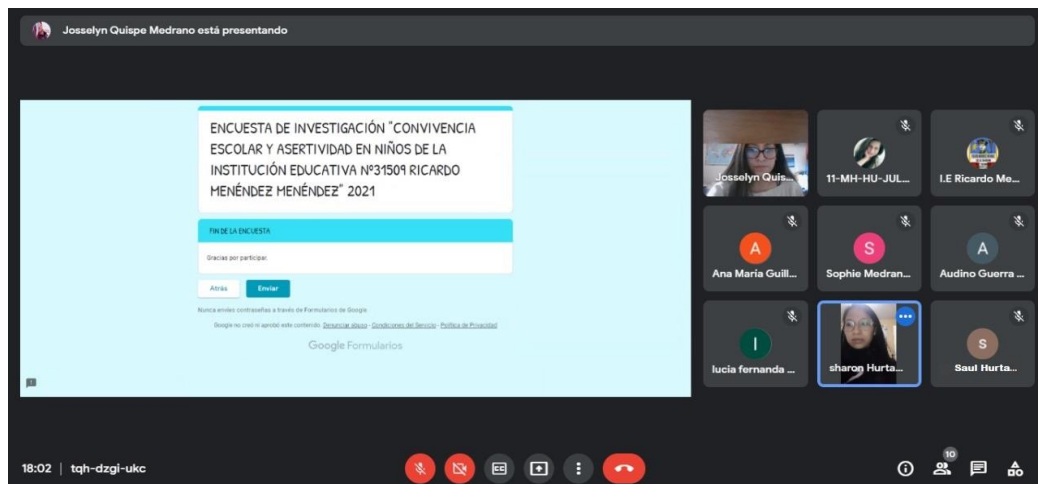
Josselyn Quispe Medrano está presentando

ENCUESTA DE INVESTIGACIÓN "CONVIVENCIA ESCOLAR Y ASERTIVIDAD EN NIÑOS DE LA INSTITUCIÓN EDUCATIVA Nº31509 RICARDO MENÉNDEZ MENÉNDEZ" 2021

FIN DE LA ENCUESTA

Gracias por participar.

Atrás
Enviar

Nunca envíes contraseñas a través de Formularios de Google.

Google no creó ni aprobó este contenido. Denunciar abuso - Condiciones del Servicio - Política de Privacidad

Google Formularios

Josselyn Quis...
11-MH-HU-JUL...
I.E Ricardo Me...
A
Ana María Guill...
S
Sophie Medran...
A
Audino Guerra ...
l
lucia fernanda ...
sharon Hurta...
S
Saul Hurta...

18:02 | tqh-dzgi-ukc

10